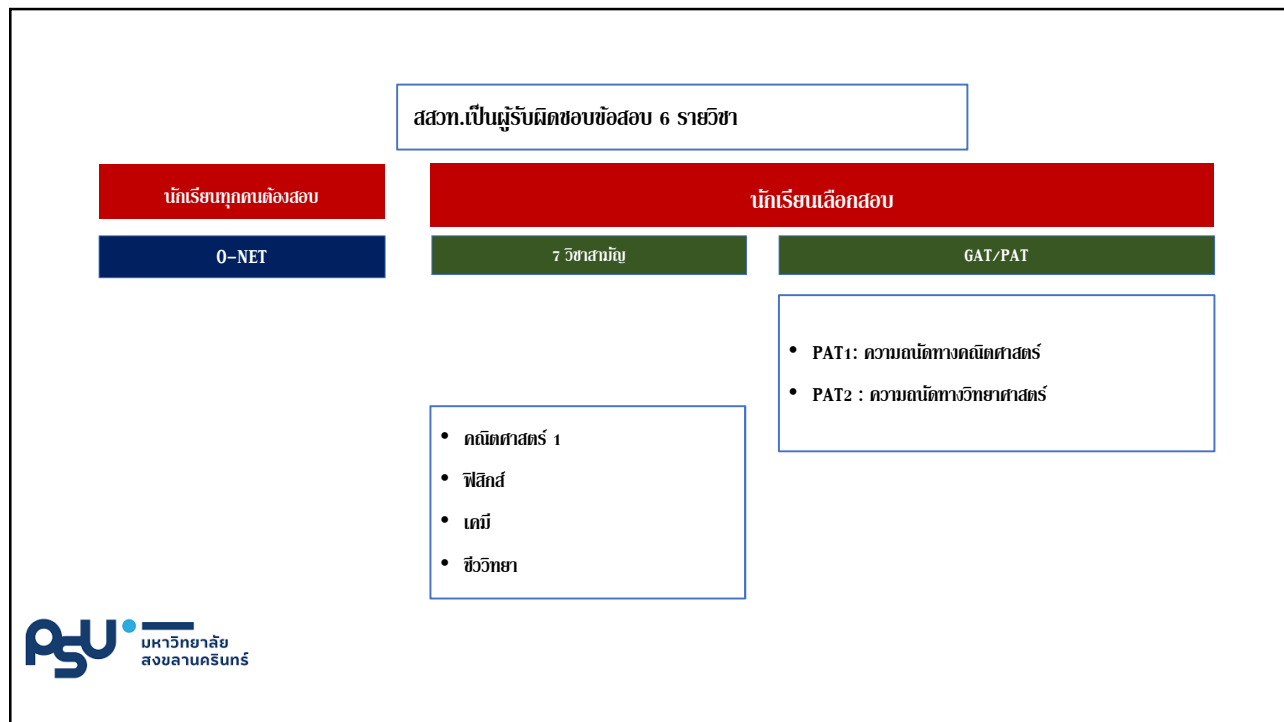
สสวท.เป็นผู้รับผิดชอบข้อสอบ 6 รายวิชา

นักเรียนทุกคนต้องสอบ

นักเรียนเลือกสอบ

O-NET

7 วิชาสามัญ

GAT/PAT

• PAT1: ความถนัดทางคณิตศาสตร์
• PAT2 : ความถนัดทางวิทยาศาสตร์

• คณิตศาสตร์ 1
• ฟิสิกส์
• เคมี
• ชีววิทยา

PSU มหาวิทยาลัยสงขลานครินทร์